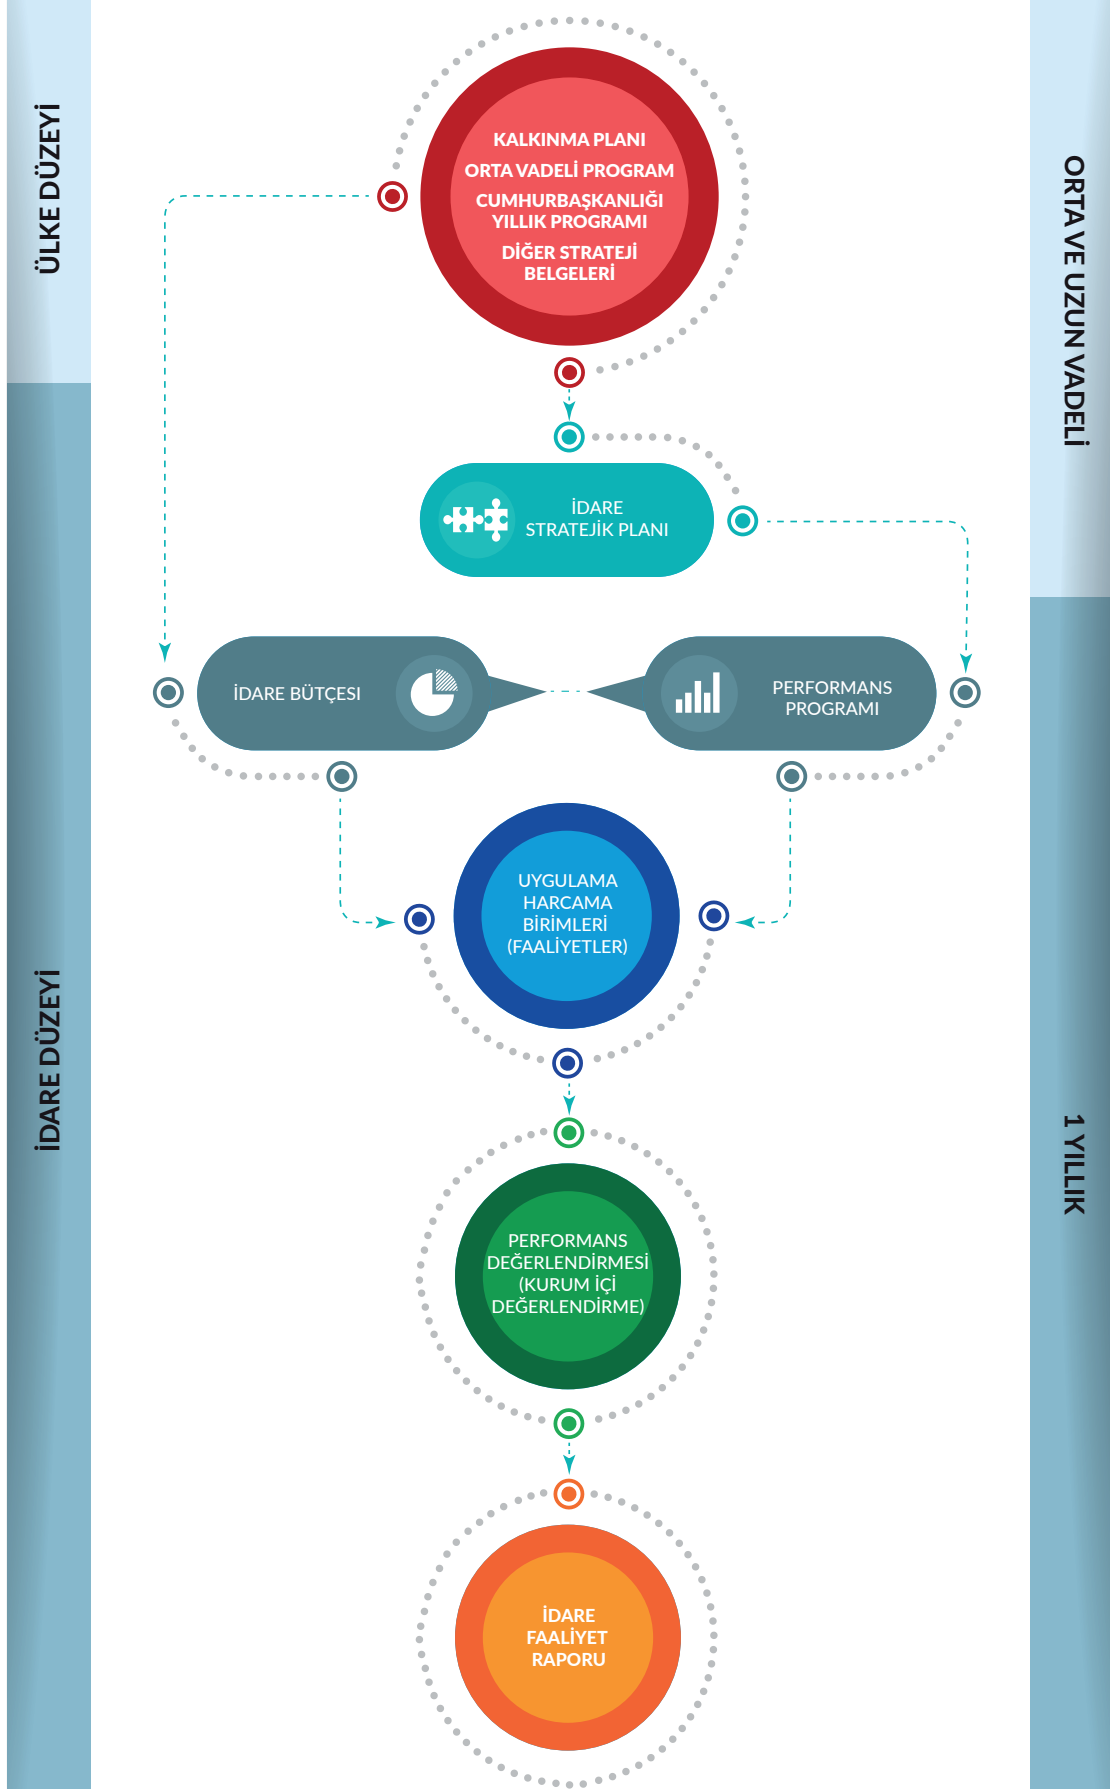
ÜLKE DÜZEYİ

ORTA VE UZUN VADELİ

KALKINMA PLANI
ORTA VADELİ PROGRAM
CUMHURBAŞKANLIĞI YILLIK PROGRAMI
DİĞER STRATEJİ BELGELERİ

İDARE STRATEJİK PLANI

İDARE BÜTÇESİ

PERFORMANS PROGRAMI

İDARE DÜZEYİ

1 YILLIK

UYGULAMA HARCAMA BİRİMLERİ (FAALİYETLER)

PERFORMANS DEĞERLENDİRMESİ (KURUM İÇİ DEĞERLENDİRME)

İDARE FAALİYET RAPORU